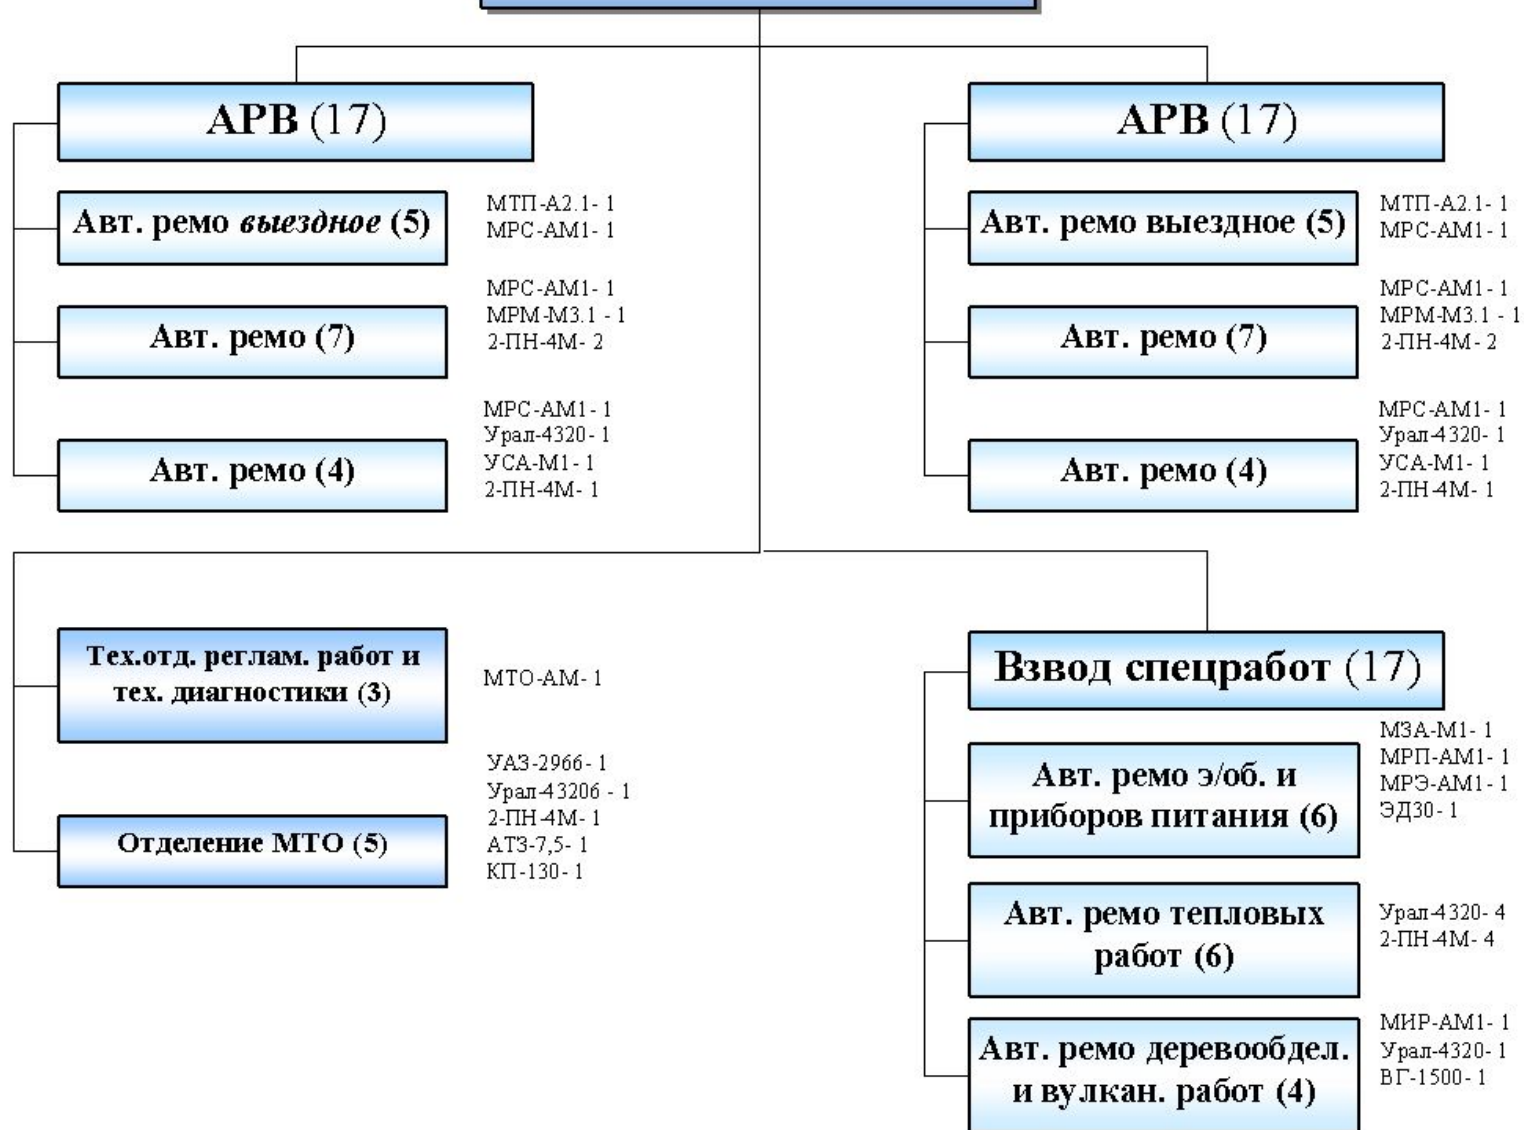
АРВ (17)

Авт. ремо *выездное* (5)

МТП-А2.1- 1
МРС-АМ1- 1

Авт. ремо (7)

МРС-АМ1- 1
МРМ-М3.1 - 1
2-ПН-4М- 2

Авт. ремо (4)

МРС-АМ1- 1
Урал-4320- 1
УСА-М1- 1
2-ПН-4М- 1

АРВ (17)

Авт. ремо выездное (5)

МТП-А2.1- 1
МРС-АМ1- 1

Авт. ремо (7)

МРС-АМ1- 1
МРМ-М3.1 - 1
2-ПН-4М- 2

Авт. ремо (4)

МРС-АМ1- 1
Урал-4320- 1
УСА-М1- 1
2-ПН-4М- 1

Тех.отд. реглам. работ и тех. диагностики (3)

МТО-АМ- 1

Отделение МТО (5)

УАЗ-2966- 1
Урал-43206 - 1
2-ПН-4М- 1
АТЗ-7,5- 1
КП-130- 1

Взвод спецработ (17)

Авт. ремо э/об. и приборов питания (6)

МЗА-М1- 1
МРП-АМ1- 1
МРЭ-АМ1- 1
ЭД30- 1

Авт. ремо тепловых работ (6)

Урал-4320- 4
2-ПН-4М- 4

Авт. ремо деревообдел. и вулкан. работ (4)

МИР-АМ1- 1
Урал-4320- 1
ВГ-1500- 1